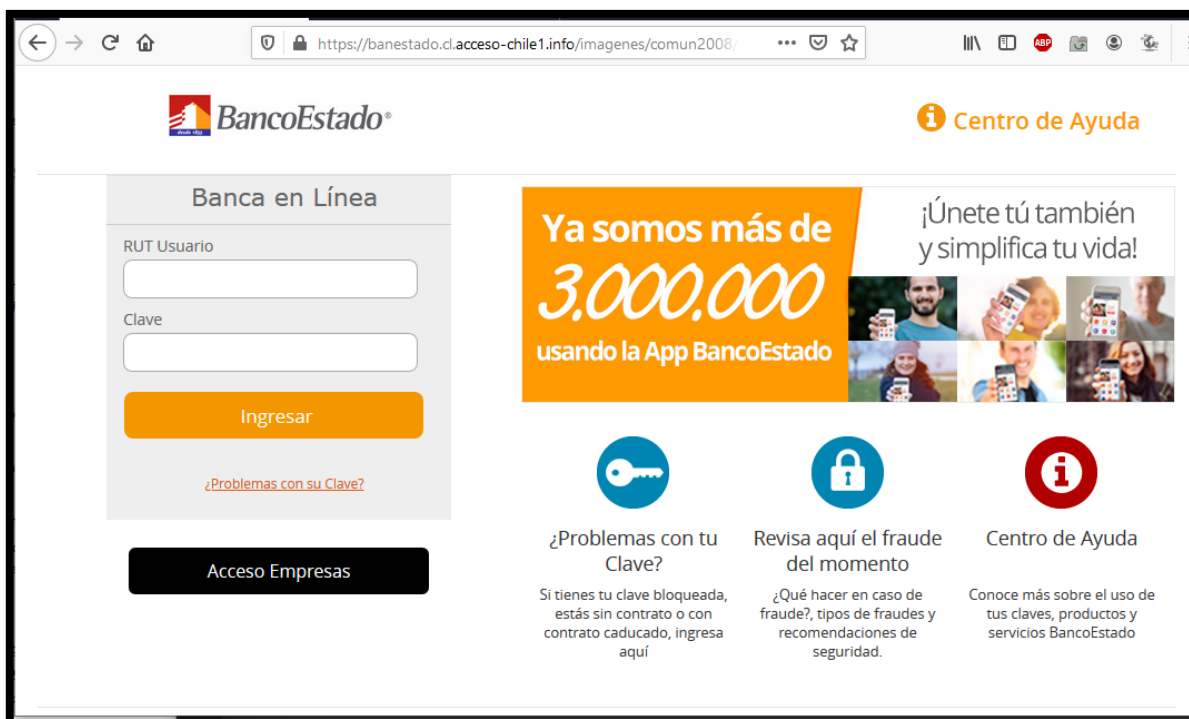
https://banestado.cl.acceso-chile1.info/imagenes/comun2008/

ABP

desde 1855

BancoEstado®

Centro de Ayuda

Banca en Línea

RUT Usuario

Clave

Ingresar

¿Problemas con su Clave?

Acceso Empresas

Ya somos más de 3.000.000 usando la App BancoEstado

¡Únete tú también y simplifica tu vida!

¿Problemas con tu Clave?

Si tienes tu clave bloqueada, estás sin contrato o con contrato caducado, ingresa aquí

Revisa aquí el fraude del momento

¿Qué hacer en caso de fraude?, tipos de fraudes y recomendaciones de seguridad.

Centro de Ayuda

Conoce más sobre el uso de tus claves, productos y servicios BancoEstado